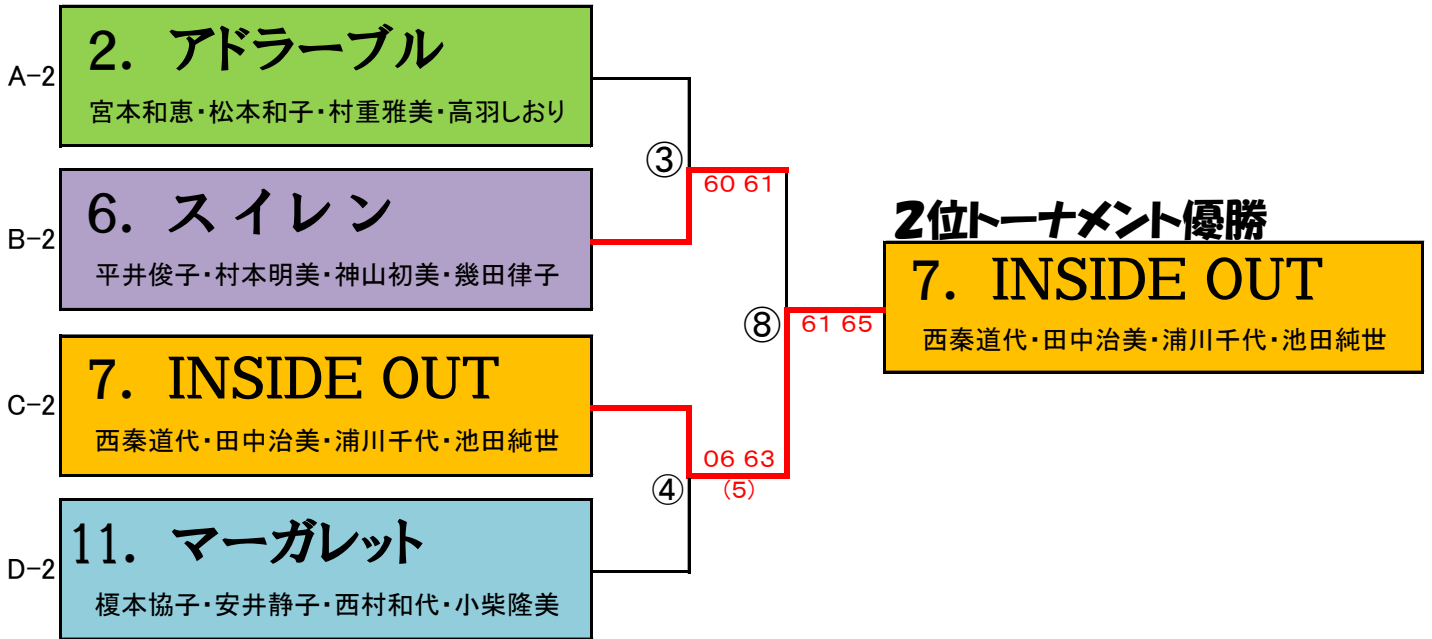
A−2
2. アドラーブル
宮本和恵・松本和子・村重雅美・高羽しおり

B−2
6. スイレン
平井俊子・村本明美・神山初美・幾田律子

C−2
7. INSIDE OUT
西秦道代・田中治美・浦川千代・池田純世

D−2
11. マーガレット
榎本協子・安井静子・西村和代・小柴隆美

③
60 61

④
06 63
(5)

⑧
61 65

2位トーナメント優勝
7. INSIDE OUT
西秦道代・田中治美・浦川千代・池田純世